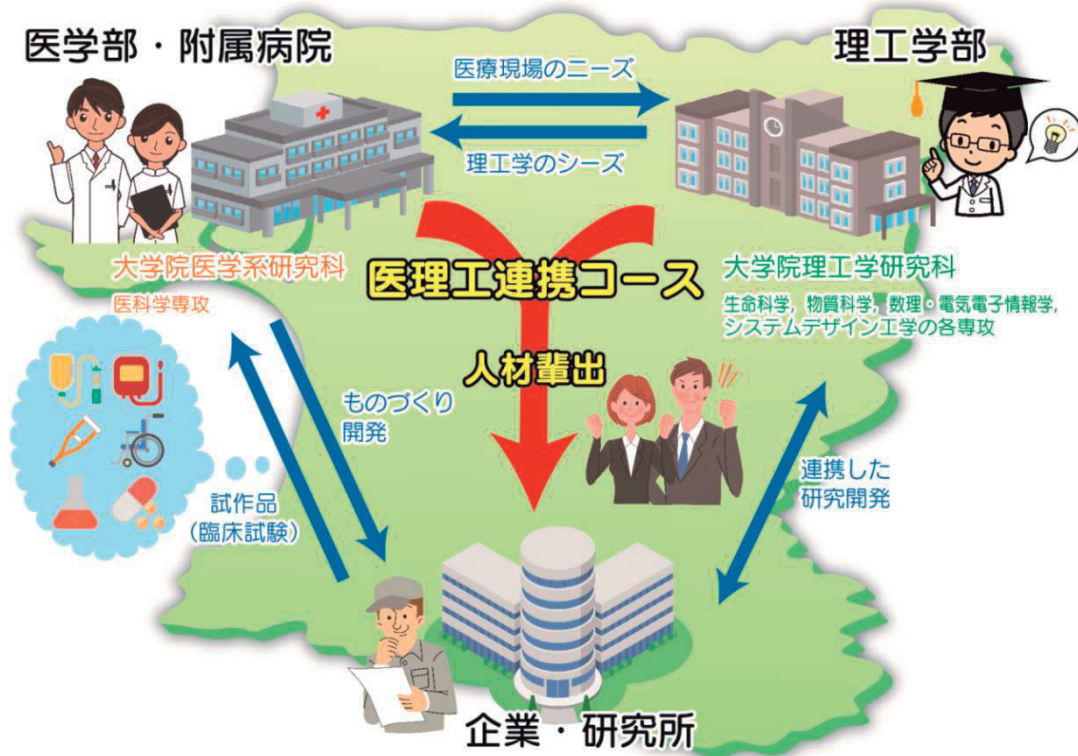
医学部・附属病院

理工学部

医療現場のニーズ

理工学のシーズ

大学院医学系研究科
医科学専攻

医理工連携コース

大学院理工学研究科
生命科学，物質科学，数理・電気電子情報学，システムデザイン工学の各専攻

人材輩出

ものづくり
開発

試作品
（臨床試験）

連携した
研究開発

企業・研究所